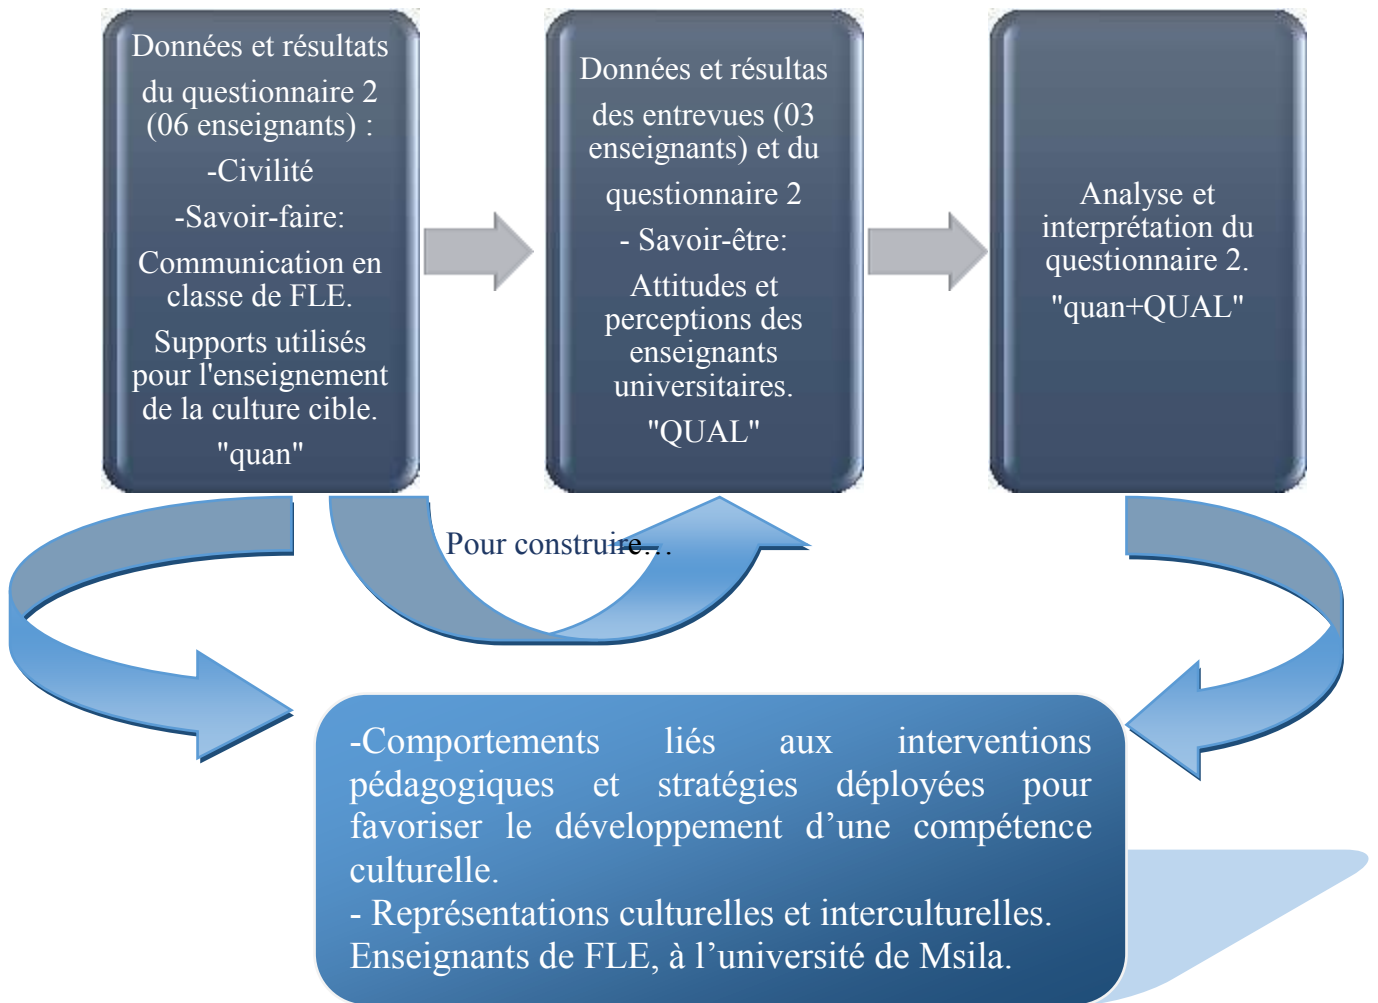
Données et résultats du questionnaire 2 (06 enseignants) :

-Civilité

-Savoir-faire:

Communication en classe de FLE.

Supports utilisés pour l'enseignement de la culture cible.

"quan"

Données et résultas des entrevues (03 enseignants) et du questionnaire 2

- Savoir-être:

Attitudes et perceptions des enseignants universitaires.

"QUAL"

Analyse et interprétation du questionnaire 2.

"quan+QUAL"

Pour construire…

-Comportements liés aux interventions pédagogiques et stratégies déployées pour favoriser le développement d'une compétence culturelle.

- Représentations culturelles et interculturelles. Enseignants de FLE, à l'université de Msila.